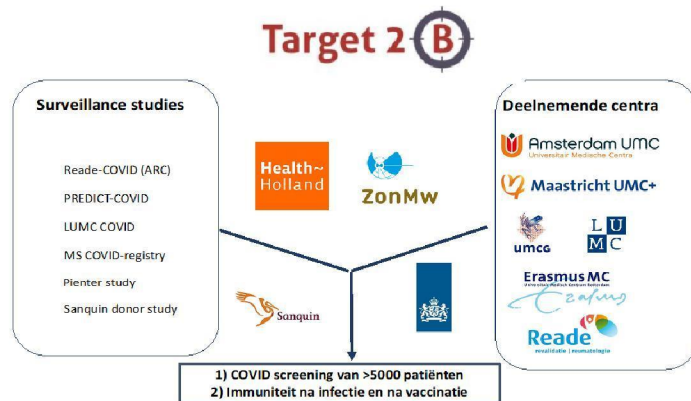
Target 2 B

Surveillance studies

Reade-COVID (ARC)
PREDICT-COVID
LUMC COVID
MS COVID-registry
Pienter study
Sanquin donor study

Health~ Holland

ZonMw

Sanquin

Deelnemende centra

Amsterdam UMC
Universitair Medische Centra

Maastricht UMC+

umcg

L U M C

Erasmus MC
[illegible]

Reade
revalidatie | reumatologie

1) COVID screening van >5000 patiënten
2) Immuniteit na infectie en na vaccinatie